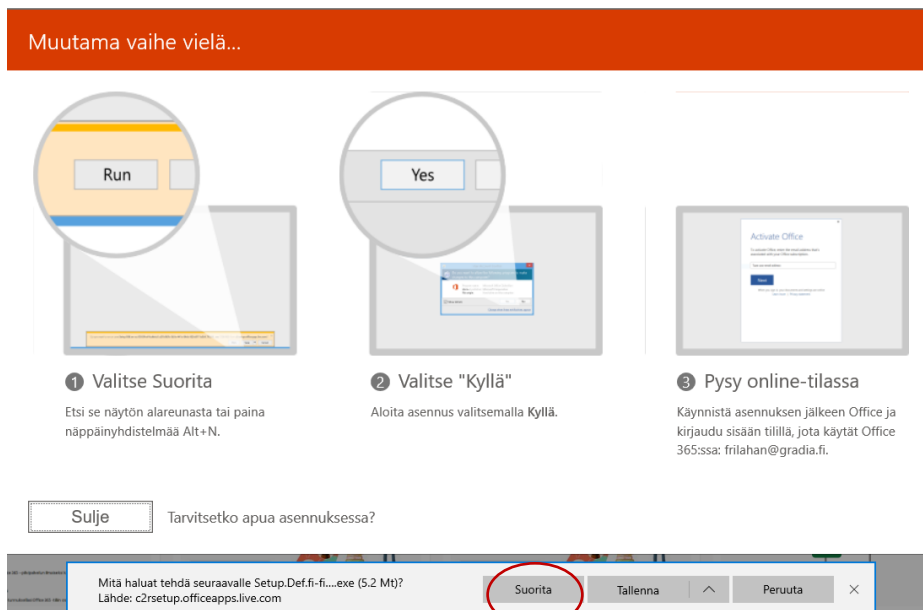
Muutama vaihe vielä...

Run

Yes

Activate Office

Next

1 Valitse Suorita

Etsi se näytön alareunasta tai paina näppäinyhdistelmää Alt+N.

2 Valitse "Kyllä"

Aloita asennus valitsemalla **Kyllä**.

3 Pysy online-tilassa

Käynnistä asennuksen jälkeen Office ja kirjaudu sisään tilillä, jota käytät Office 365:ssa: frilahan@gradia.fi.

Sulje

Tarvitsetko apua asennuksessa?

Mitä haluat tehdä seuraavalle Setup.Def.fi-fi....exe (5.2 Mt)?
Lähde: c2rsetup.officeapps.live.com

Suorita

Tallenna

Peruuta

×